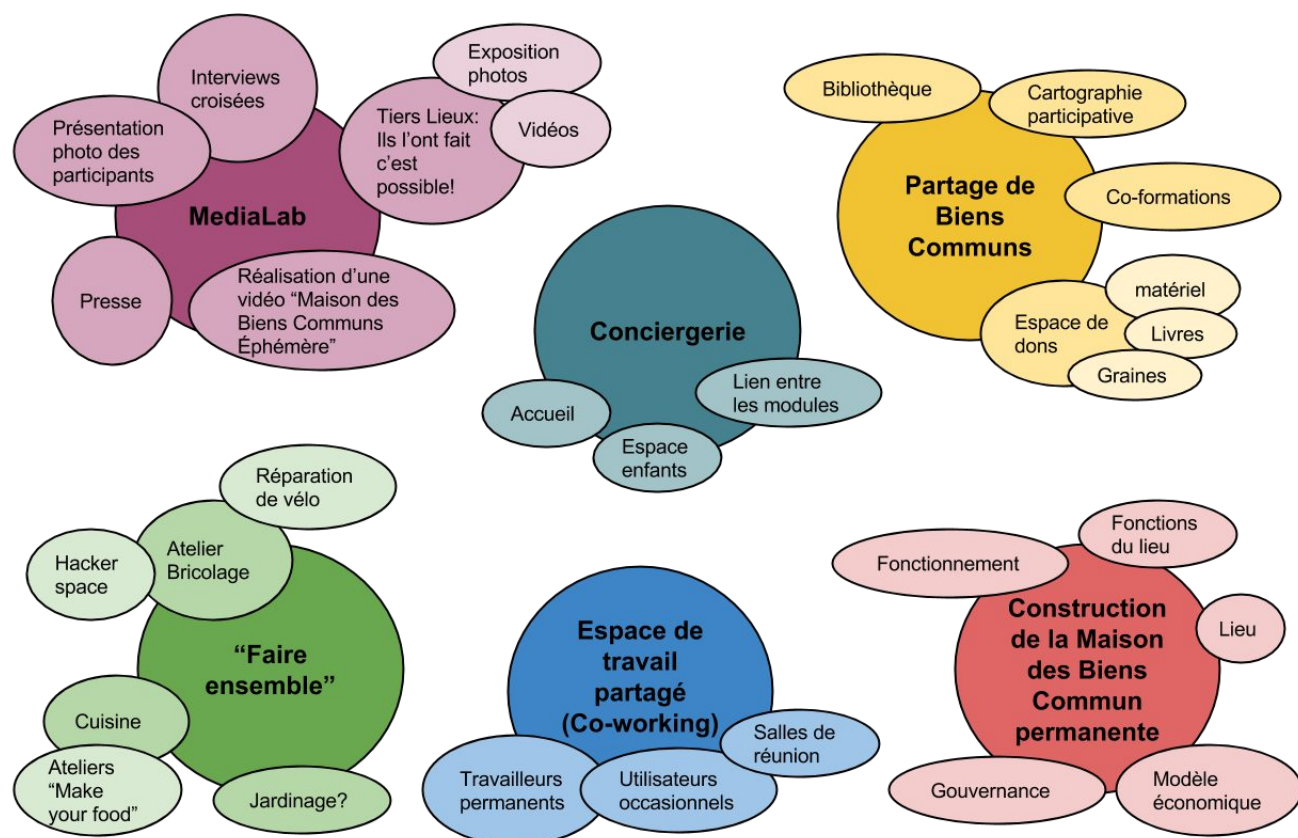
MediaLab

Interviews croisées

Présentation photo des participants

Tiers Lieux: Ils l'ont fait c'est possible!

Exposition photos

Vidéos

Presse

Réalisation d'une vidéo "Maison des Biens Communs Éphémère"

Partage de Biens Communs

Bibliothèque

Cartographie participative

Co-formations

Espace de dons

matériel

Livres

Graines

Conciergerie

Accueil

Espace enfants

Lien entre les modules

"Faire ensemble"

Réparation de vélo

Atelier Bricolage

Hacker space

Cuisine

Ateliers "Make your food"

Jardinage?

Espace de travail partagé (Co-working)

Salles de réunion

Travailleurs permanents

Utilisateurs occasionnels

Construction de la Maison des Biens Commun permanente

Fonctions du lieu

Fonctionnement

Lieu

Gouvernance

Modèle économique